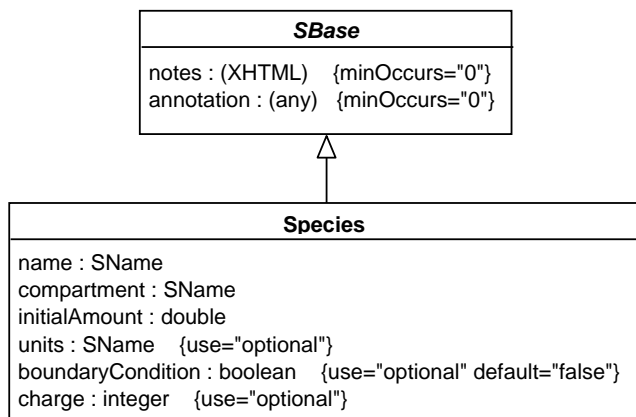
SBase

notes : (XHTML) {minOccurs="0"}
annotation : (any) {minOccurs="0"}

Species

name : SName
compartment : SName
initialAmount : double
units : SName {use="optional"}
boundaryCondition : boolean {use="optional" default="false"}
charge : integer {use="optional"}